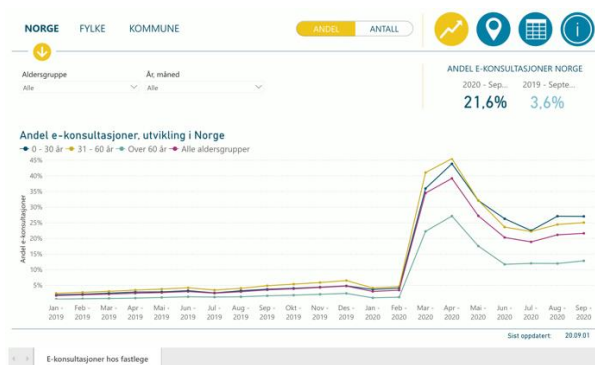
NORGE FYLKE KOMMUNE

ANDEL ANTALL

Aldersgruppe
Alle

År, måned
Alle

ANDEL E-KONSULTASJONER NORGE

2020 - Sep...
21,6%

2019 - Septe...
3,6%

Andel e-konsultasjoner, utvikling i Norge

0 - 30 år 31 - 60 år Over 60 år Alle aldersgrupper

Andel e-konsultasjoner

45%
40%
35%
30%
25%
20%
15%
10%
5%

| Jan - 2019 | Feb - 2019 | Mar - 2019 | Apr - 2019 | Mai - 2019 | Jun - 2019 | Jul - 2019 | Aug - 2019 | Sep - 2019 | Okt - 2019 | Nov - 2019 | Des - 2019 | Jan - 2020 | Feb - 2020 | Mar - 2020 | Apr - 2020 | Mai - 2020 | Jun - 2020 | Jul - 2020 | Aug - 2020 | Sep - 2020 |
|---|---|---|---|---|---|---|---|---|---|---|---|---|---|---|---|---|---|---|---|---|

Sist oppdatert: 20.09.01

E-konsultasjoner hos fastlege